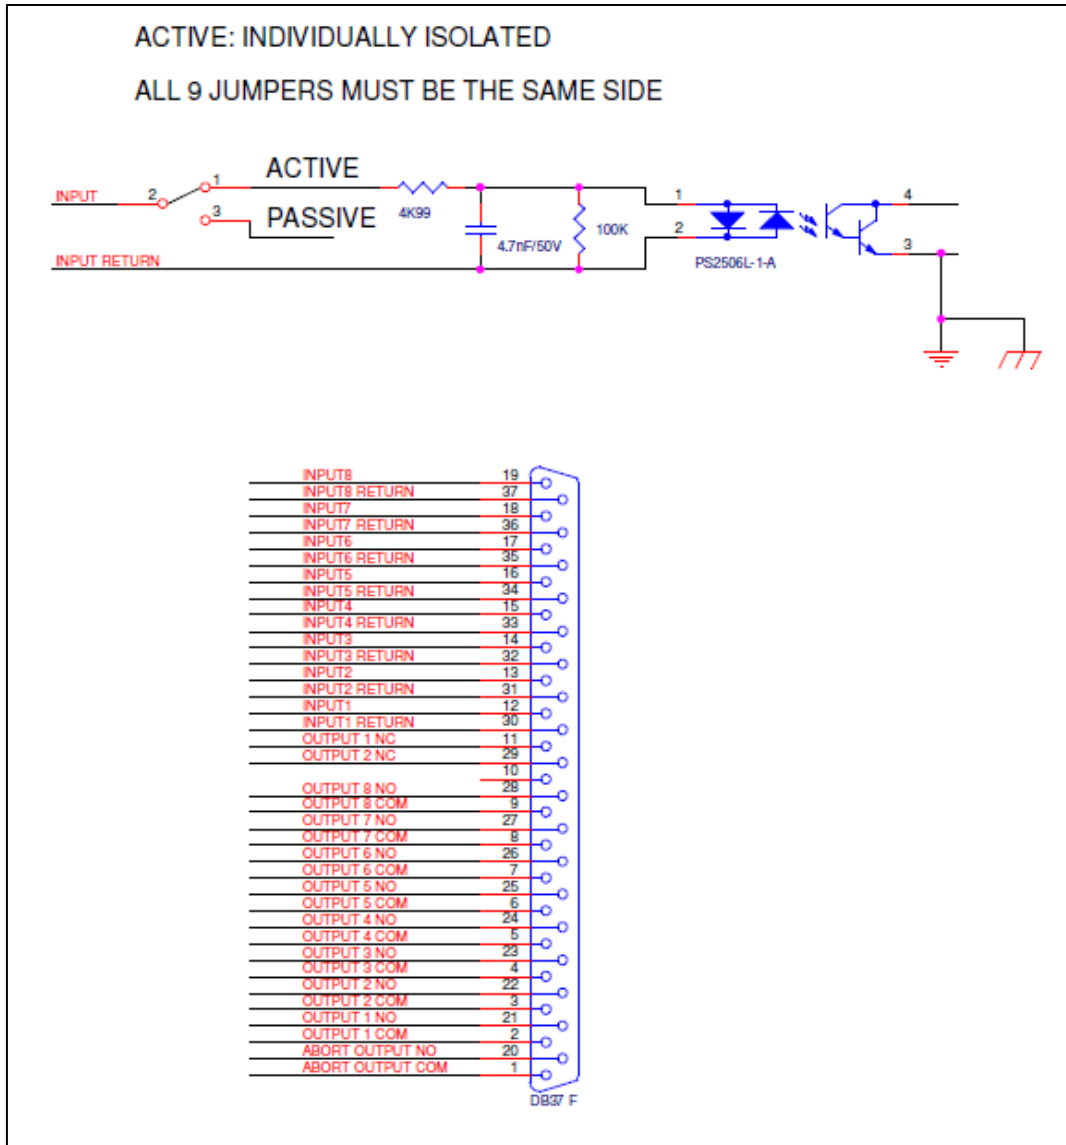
ACTIVE: INDIVIDUALLY ISOLATED

ALL 9 JUMPERS MUST BE THE SAME SIDE

INPUT
2
1
3
ACTIVE
PASSIVE
4K99
4.7nF/50V
100K
1
2
PS2506L-1-A
4
3
INPUT RETURN

| | |
|---|---|
| INPUT8 | 19 |
| INPUT8 RETURN | 37 |
| INPUT7 | 18 |
| INPUT7 RETURN | 36 |
| INPUT6 | 17 |
| INPUT6 RETURN | 35 |
| INPUT5 | 16 |
| INPUT5 RETURN | 34 |
| INPUT4 | 15 |
| INPUT4 RETURN | 33 |
| INPUT3 | 14 |
| INPUT3 RETURN | 32 |
| INPUT2 | 13 |
| INPUT2 RETURN | 31 |
| INPUT1 | 12 |
| INPUT1 RETURN | 30 |
| OUTPUT 1 NC | 11 |
| OUTPUT 2 NC | 29 |
| | 10 |
| OUTPUT 8 NO | 28 |
| OUTPUT 8 COM | 9 |
| OUTPUT 7 NO | 27 |
| OUTPUT 7 COM | 8 |
| OUTPUT 6 NO | 26 |
| OUTPUT 6 COM | 7 |
| OUTPUT 5 NO | 25 |
| OUTPUT 5 COM | 6 |
| OUTPUT 4 NO | 24 |
| OUTPUT 4 COM | 5 |
| OUTPUT 3 NO | 23 |
| OUTPUT 3 COM | 4 |
| OUTPUT 2 NO | 22 |
| OUTPUT 2 COM | 3 |
| OUTPUT 1 NO | 21 |
| OUTPUT 1 COM | 2 |
| ABORT OUTPUT NO | 20 |
| ABORT OUTPUT COM | 1 |

DB37 F